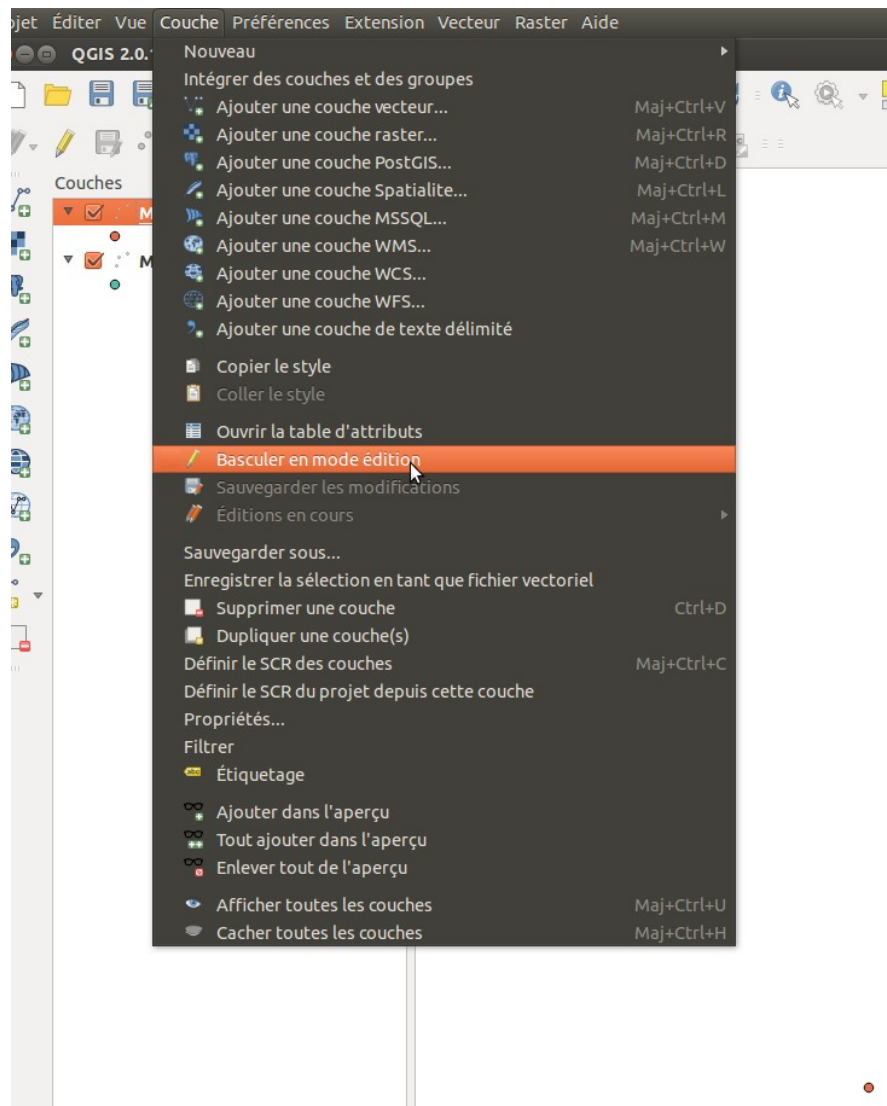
ojet Éditer Vue Couche Préférences Extension Vecteur Raster Aide

QGIS 2.0.

Couches

M

M

Nouveau
Intégrer des couches et des groupes
Ajouter une couche vecteur... Maj+Ctrl+V
Ajouter une couche raster... Maj+Ctrl+R
Ajouter une couche PostGIS... Maj+Ctrl+D
Ajouter une couche Spatialite... Maj+Ctrl+L
Ajouter une couche MSSQL... Maj+Ctrl+M
Ajouter une couche WMS... Maj+Ctrl+W
Ajouter une couche WCS...
Ajouter une couche WFS...
Ajouter une couche de texte délimité

Copier le style
Coller le style

Ouvrir la table d'attributs
Basculer en mode édition
Sauvegarder les modifications
Éditions en cours

Sauvegarder sous...
Enregistrer la sélection en tant que fichier vectoriel
Supprimer une couche Ctrl+D
Dupliquer une couche(s)
Définir le SCR des couches Maj+Ctrl+C
Définir le SCR du projet depuis cette couche
Propriétés...
Filtrer
Étiquetage

Ajouter dans l'aperçu
Tout ajouter dans l'aperçu
Enlever tout de l'aperçu

Afficher toutes les couches Maj+Ctrl+U
Cacher toutes les couches Maj+Ctrl+H